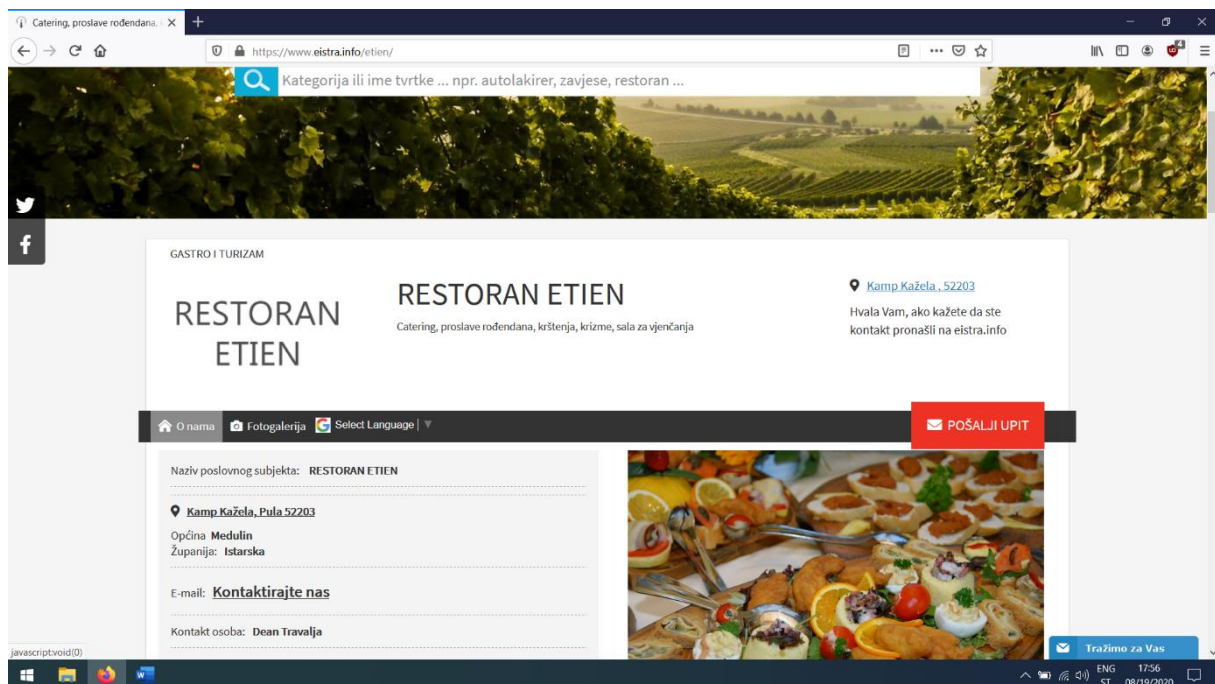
Catering, proslave rođendana, ×

https://www.eistra.info/etien/

Kategorija ili ime tvrtke ... npr. autolakirer, zavjese, restoran ...

GASTRO I TURIZAM

RESTORAN ETIEN

RESTORAN ETIEN

Catering, proslave rođendana, krštenja, krizme, sala za vjenčanja

Kamp Kažela , 52203

Hvala Vam, ako kažete da ste kontakt pronašli na eistra.info

O nama Fotogalerija Select Language | ▼

POŠALJI UPIT

Naziv poslovnog subjekta: RESTORAN ETIEN

Kamp Kažela, Pula 52203

Općina Medulin
Županija: Istarska

E-mail: Kontaktirajte nas

Kontakt osoba: Dean Travalja

javascript:void(0)

Tražimo za Vas

ENG ST 17:56 08/19/2020